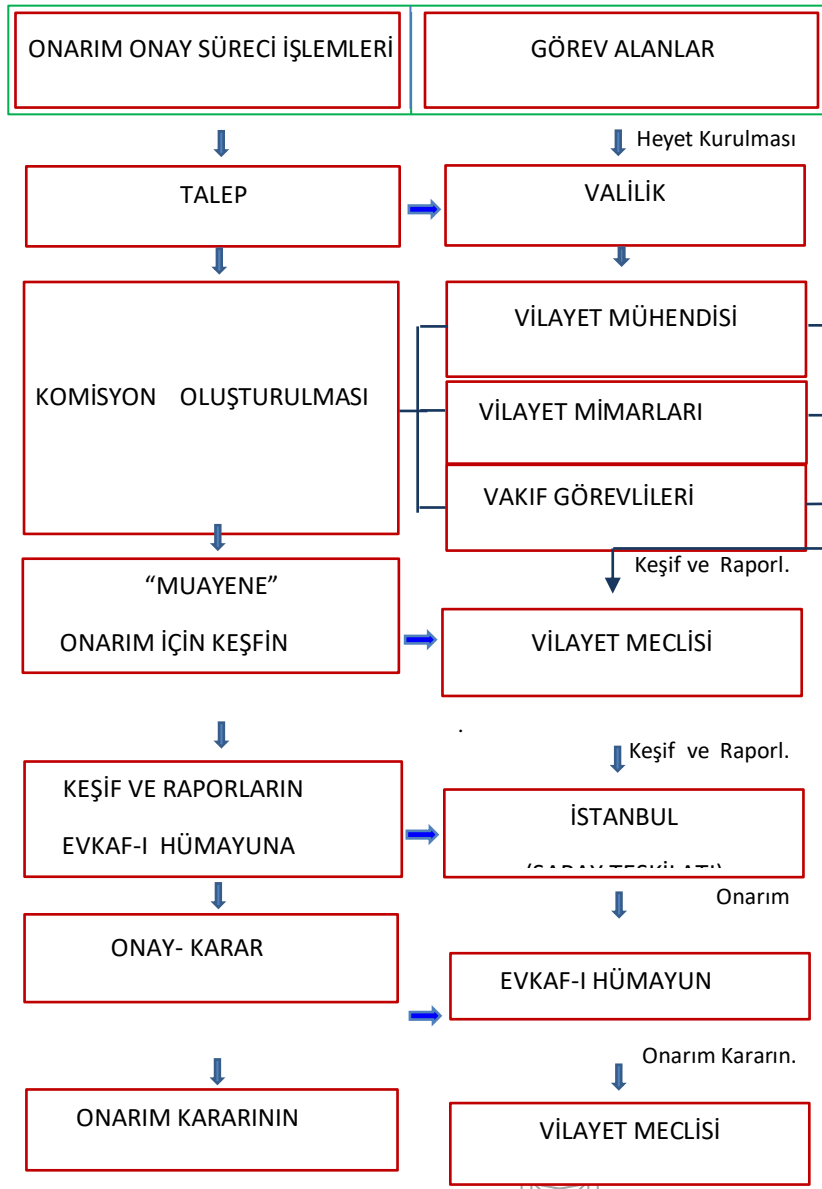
ONARIM ONAY SÜRECİ İŞLEMLERİ

GÖREV ALANLAR

Heyet Kurulması

TALEP

VALİLİK

KOMİSYON OLUŞTURULMASI

VİLAYET MÜHENDİSİ

VİLAYET MİMARLARI

VAKIF GÖREVLİLERİ

Keşif ve Raporl.

"MUAYENE"

ONARIM İÇİN KEŞFİN

VİLAYET MECLİSİ

.

Keşif ve Raporl.

KEŞİF VE RAPORLARIN

EVKAF-I HÜMAYUNA

İSTANBUL

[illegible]

Onarım

ONAY- KARAR

EVKAF-I HÜMAYUN

Onarım Kararın.

ONARIM KARARININ

VİLAYET MECLİSİ